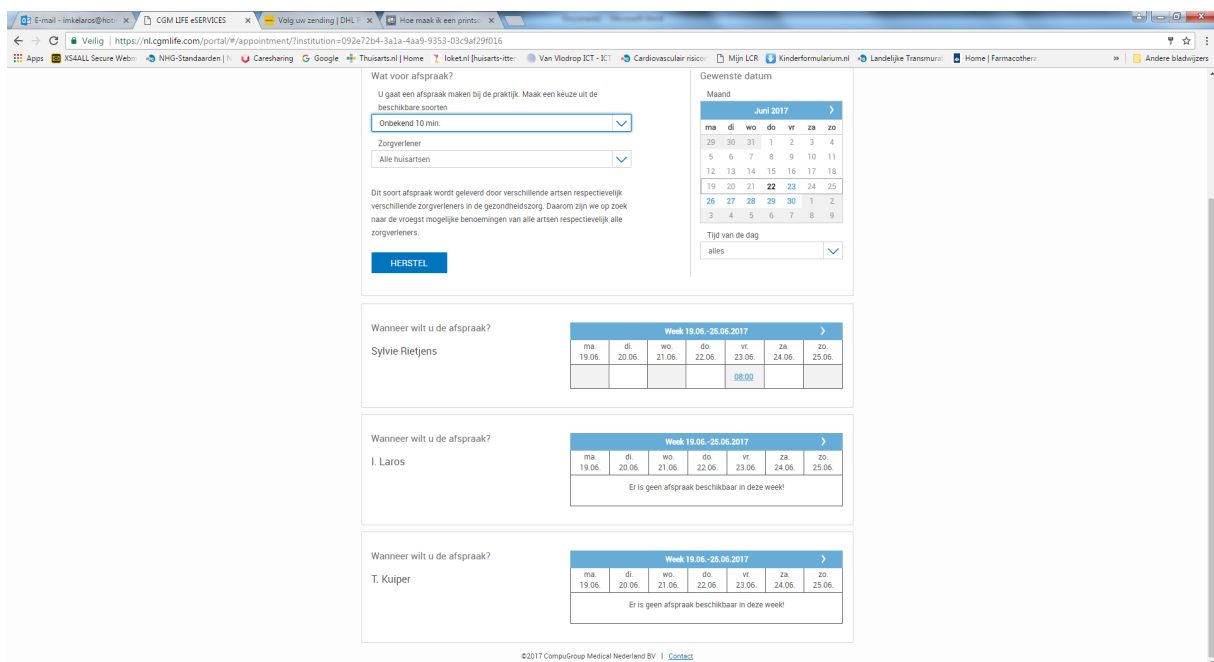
E-mail - imkelaros@hot ×   CGM LIFE eSERVICES ×   Volg uw zending | DHL P ×   Hoe maak ik een printsc ×

Veilig | https://nl.cgmlife.com/portal/#/appointment/?institution=092e72b4-3a1a-4aa9-9353-03c9af29f016

Apps   XS4ALL Secure Webm   NHG-Standaarden | N   Caresharing   Google   Thuisarts.nl | Home   loket.nl [huisarts-itter   Van Vlodrop ICT - ICT   Cardiovasculair risico   Mijn LCR   Kinderformularium.nl   Landelijke Transmura   Home | Farmacothera   »   Andere bladwijzers

Wat voor afspraak?

U gaat een afspraak maken bij de praktijk. Maak een keuze uit de beschikbare soorten

Onbekend 10 min.

Zorgverlener

Alle huisartsen

Dit soort afspraak wordt geleverd door verschillende artsen respectievelijk verschillende zorgverleners in de gezondheidszorg. Daarom zijn we op zoek naar de vroegst mogelijke benoemingen van alle artsen respectievelijk alle zorgverleners.

HERSTEL

Gewenste datum

Maand

Juni 2017

| ma | di | wo | do | vr | za | zo |
|---|---|---|---|---|---|---|
| 29 | 30 | 31 | 1 | 2 | 3 | 4 |
| 5 | 6 | 7 | 8 | 9 | 10 | 11 |
| 12 | 13 | 14 | 15 | 16 | 17 | 18 |
| 19 | 20 | 21 | 22 | 23 | 24 | 25 |
| 26 | 27 | 28 | 29 | 30 | 1 | 2 |
| 3 | 4 | 5 | 6 | 7 | 8 | 9 |

Tijd van de dag

alles

Wanneer wilt u de afspraak?

Sylvie Rietjens

Week 19.06.-25.06.2017

| ma. 19.06. | di. 20.06. | wo. 21.06. | do. 22.06. | vr. 23.06. | za. 24.06. | zo. 25.06. |
|---|---|---|---|---|---|---|
| | | | | 08:00 | | |

Wanneer wilt u de afspraak?

I. Laros

Week 19.06.-25.06.2017

| ma. 19.06. | di. 20.06. | wo. 21.06. | do. 22.06. | vr. 23.06. | za. 24.06. | zo. 25.06. |
|---|---|---|---|---|---|---|

Er is geen afspraak beschikbaar in deze week!

Wanneer wilt u de afspraak?

T. Kuiper

Week 19.06.-25.06.2017

| ma. 19.06. | di. 20.06. | wo. 21.06. | do. 22.06. | vr. 23.06. | za. 24.06. | zo. 25.06. |
|---|---|---|---|---|---|---|

Er is geen afspraak beschikbaar in deze week!

©2017 CompuGroup Medical Nederland BV | Contact